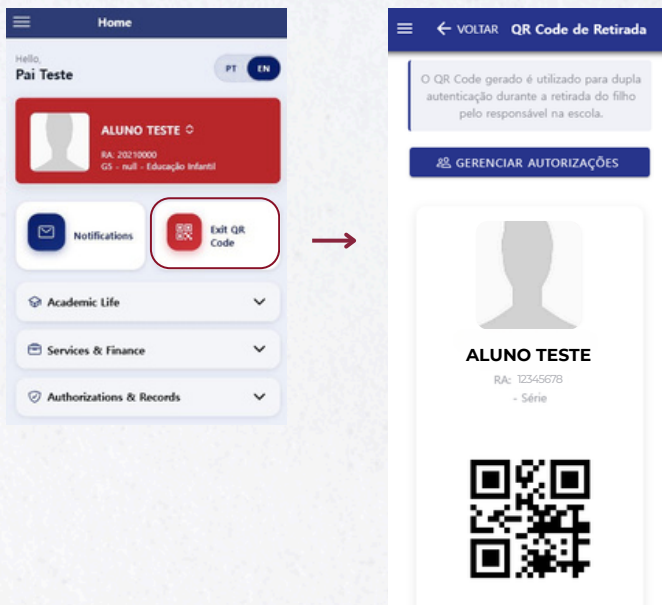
Home

Hello,
Pai Teste

PT EN

ALUNO TESTE

RA: 20210000
G5 - null - Educação Infantil

Notifications

Exit QR Code

Academic Life

Services & Finance

Authorizations & Records

VOLTAR QR Code de Retirada

O QR Code gerado é utilizado para dupla autenticação durante a retirada do filho pelo responsável na escola.

GERENCIAR AUTORIZAÇÕES

ALUNO TESTE

RA: 12345678
- Série